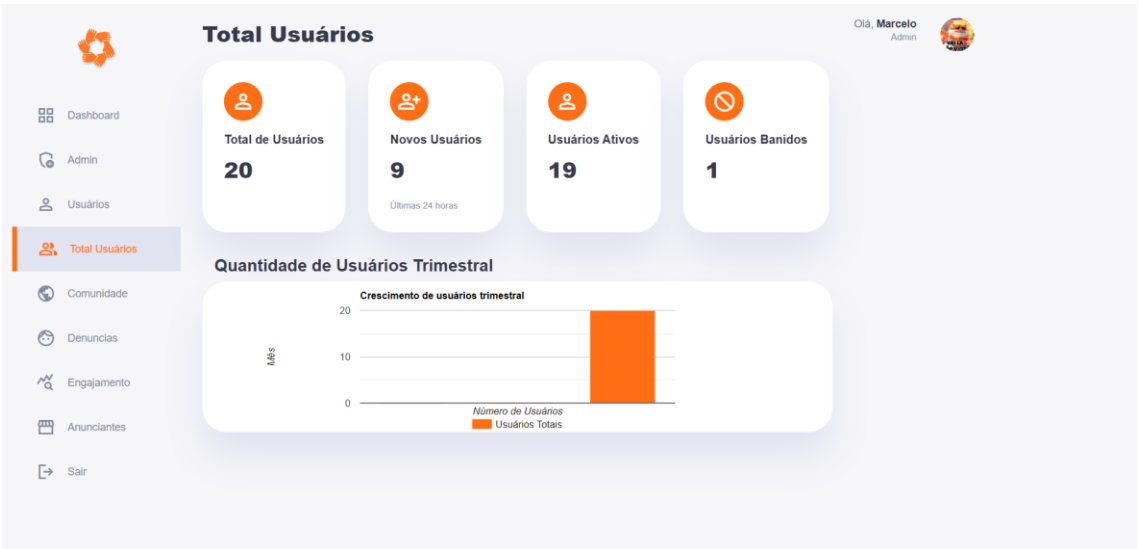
Dashboard

Admin

Usuários

Total Usuários

Comunidade

Denuncias

Engajamento

Anunciantes

Sair

Total Usuários

Olá, Marcelo
Admin

Total de Usuários
20

Novos Usuários
9
Últimas 24 horas

Usuários Ativos
19

Usuários Banidos
1

Quantidade de Usuários Trimestral

Crescimento de usuários trimestral

20
10
0

Mês

Número de Usuários

Usuários Totais